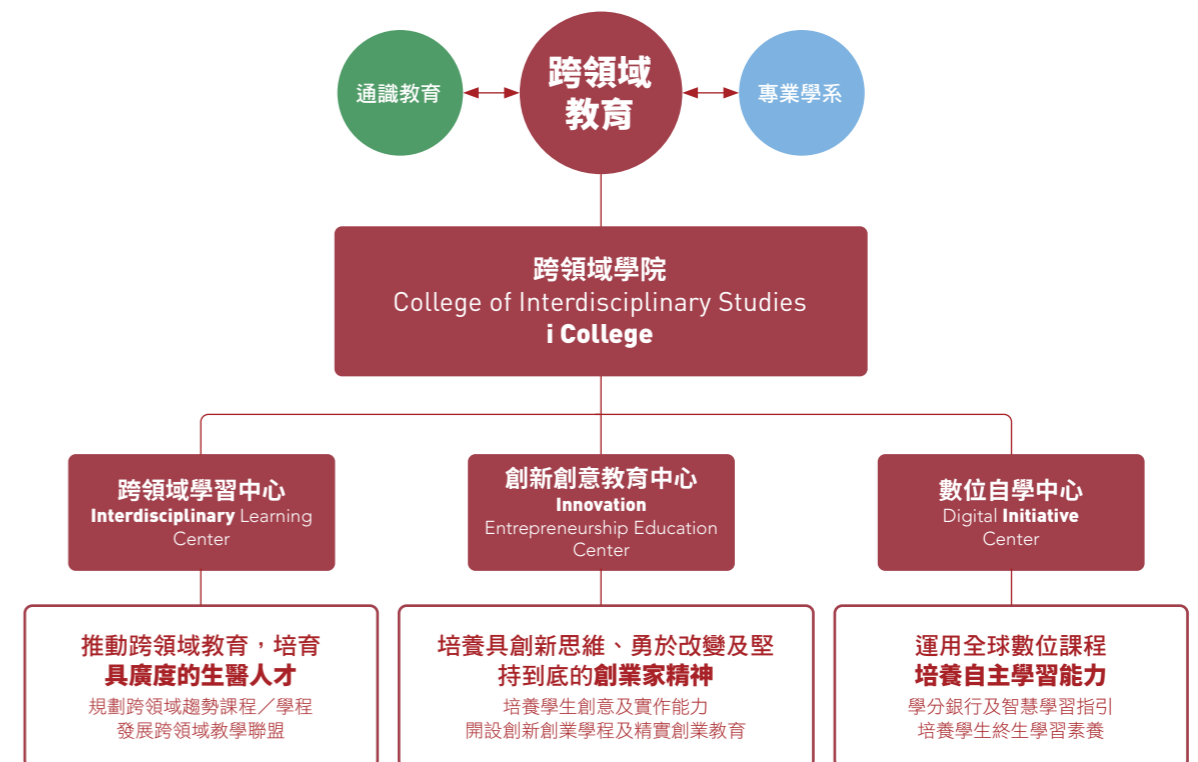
通識教育

跨領域教育

專業學系

跨領域學院
College of Interdisciplinary Studies
i College

跨領域學習中心
Interdisciplinary Learning Center

創新創意教育中心
Innovation Entrepreneurship Education Center

數位自學中心
Digital Initiative Center

推動跨領域教育，培育具廣度的生醫人才
規劃跨領域趨勢課程／學程
發展跨領域教學聯盟

培養具創新思維、勇於改變及堅持到底的創業家精神
培養學生創意及實作能力
開設創新創業學程及精實創業教育

運用全球數位課程
培養自主學習能力
學分銀行及智慧學習指引
培養學生終生學習素養